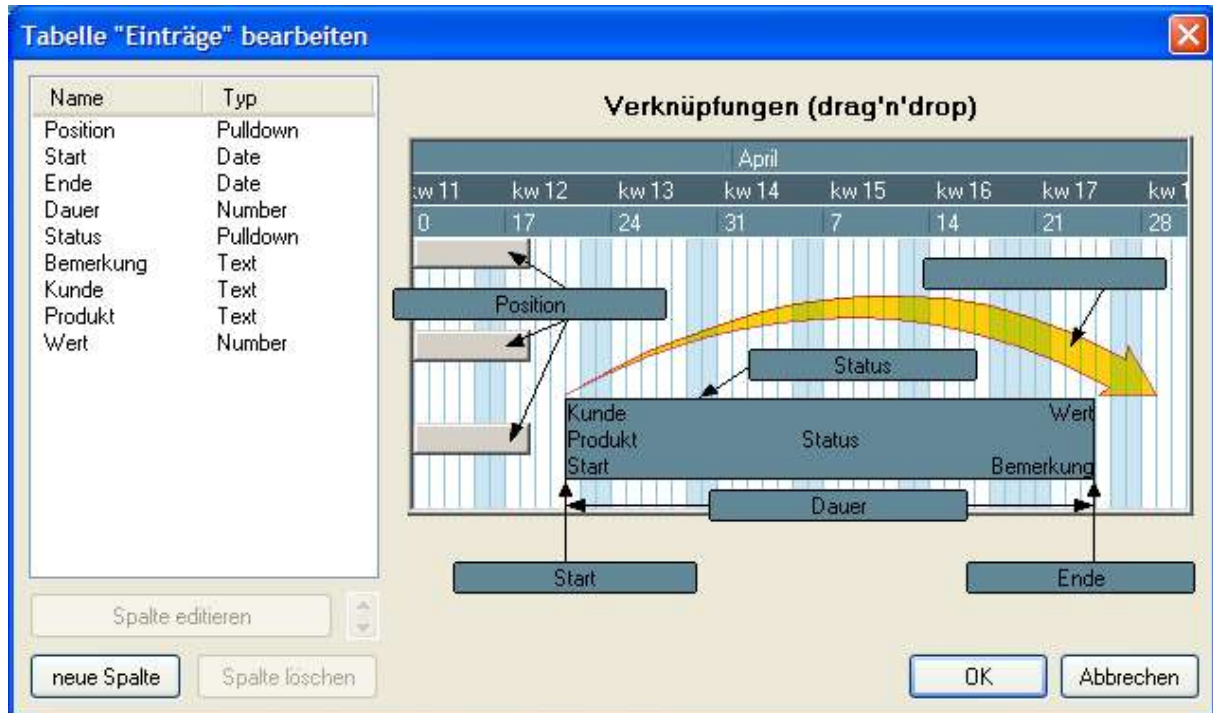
Tabelle "Einträge" bearbeiten

| Name | Typ |
|---|---|
| Position | Pulldown |
| Start | Date |
| Ende | Date |
| Dauer | Number |
| Status | Pulldown |
| Bemerkung | Text |
| Kunde | Text |
| Produkt | Text |
| Wert | Number |

Spalte editieren

neue Spalte
Spalte löschen

Verknüpfungen (drag'n'drop)

April
kw 11 kw 12 kw 13 kw 14 kw 15 kw 16 kw 17 kw 1
0 17 24 31 7 14 21 28

Position

Status

Kunde
Produkt
Start
Status
Wert
Bemerkung

Dauer

Start

Ende

OK
Abbrechen